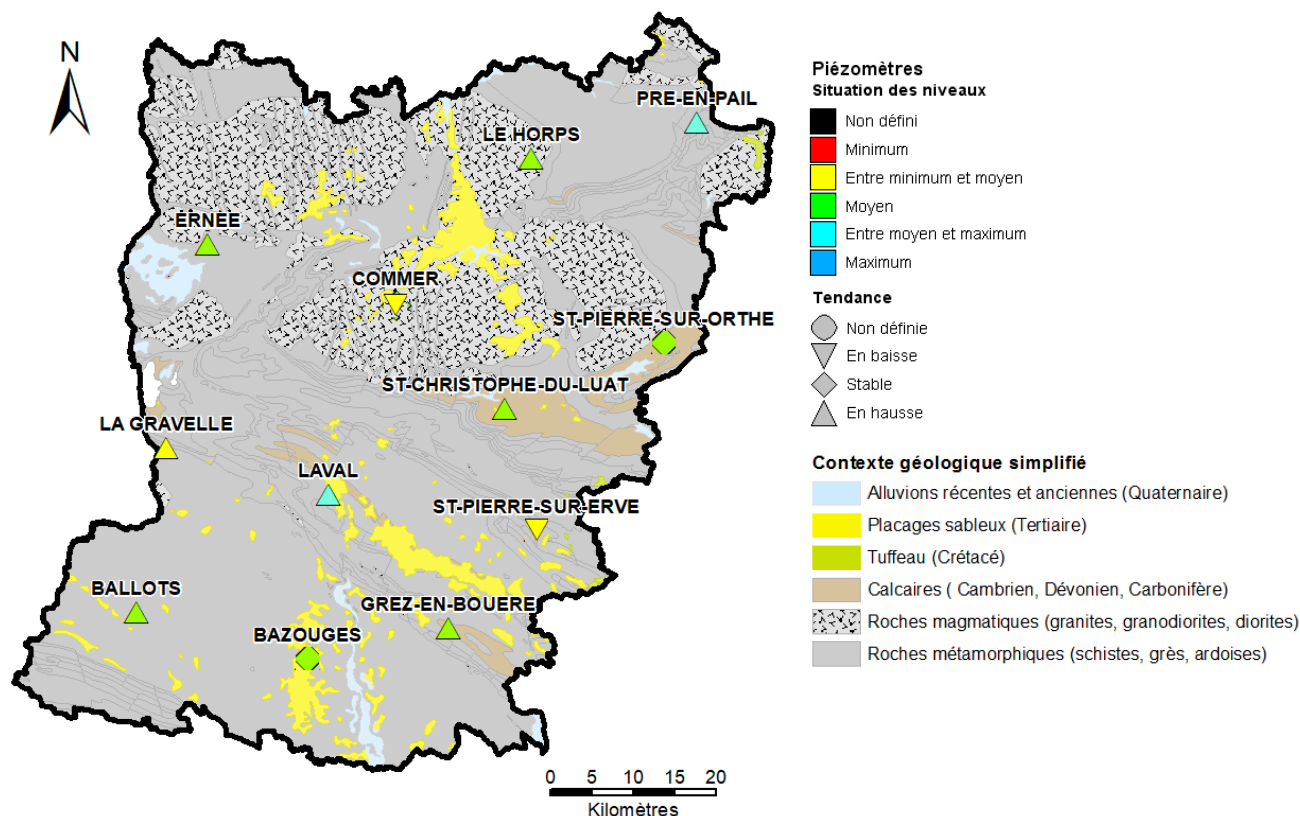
N

PRE-EN-PAIL
LE HORPS
ERNEE
COMMER
ST-PIERRE-SUR-ORTHE
ST-CHRISTOPHE-DU-LUAT
LA GRAVELLE
LAVAL
ST-PIERRE-SUR-ERVE
BALLOTS
GREZ-EN-BOUERE
BAZOUGES

0 5 10 15 20
Kilomètres

Piézomètres
Situation des niveaux
Non défini
Minimum
Entre minimum et moyen
Moyen
Entre moyen et maximum
Maximum

Tendance
Non définie
En baisse
Stable
En hausse

Contexte géologique simplifié
Alluvions récentes et anciennes (Quaternaire)
Placages sableux (Tertiaire)
Tuffeau (Crétacé)
Calcaires ( Cambrien, Dévonien, Carbonifère)
Roches magmatiques (granites, granodiorites, diorites)
Roches métamorphiques (schistes, grès, ardoises)